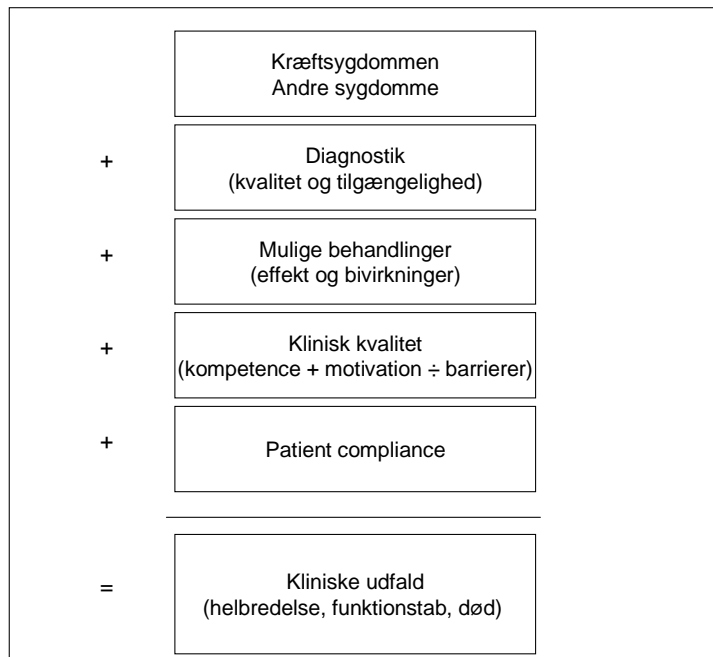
Kræftsygdommen
Andre sygdomme

+ Diagnostik
(kvalitet og tilgængelighed)

+ Mulige behandlinger
(effekt og bivirkninger)

+ Klinisk kvalitet
(kompetence + motivation ÷ barrierer)

+ Patient compliance

= Kliniske udfald
(helbredelse, funktionstab, død)